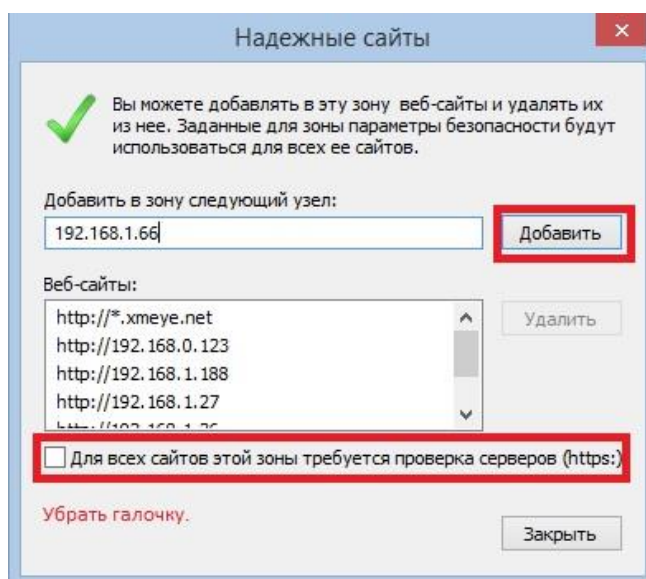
Надежные сайты

Вы можете добавлять в эту зону веб-сайты и удалять их из нее. Заданные для зоны параметры безопасности будут использоваться для всех ее сайтов.

Добавить в зону следующий узел:

192.168.1.66

Добавить

Веб-сайты:

http://*.xmeye.net
http://192.168.0.123
http://192.168.1.188
http://192.168.1.27
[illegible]

Удалить

Для всех сайтов этой зоны требуется проверка серверов (https:)

Убрать галочку.

Закрыть